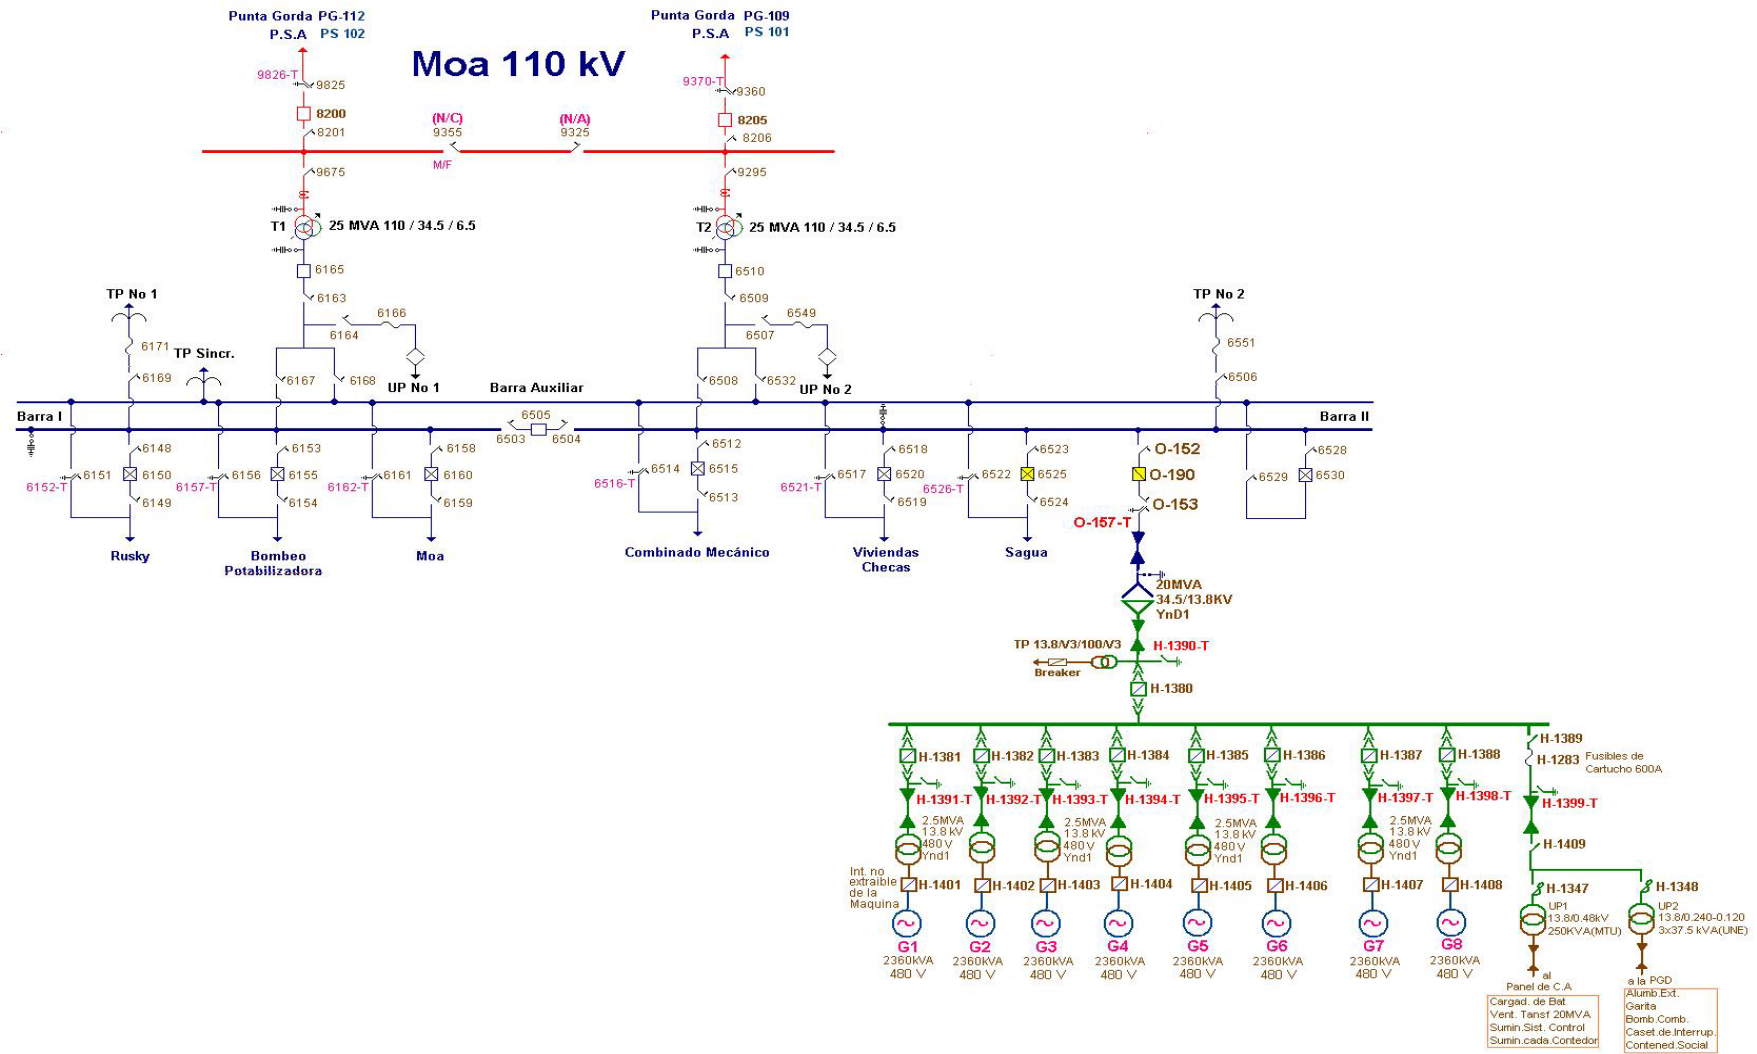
Punta Gorda PG-112
P.S.A PS 102

Moa 110 kV

Punta Gorda PG-109
P.S.A PS 101

9826-T
9825
8200
8201
(N/C)
9355
M/F
(N/A)
9325
9370-T
9360
8205
8206
9675
9295
T1
25 MVA 110 / 34.5 / 6.5
T2
25 MVA 110 / 34.5 / 6.5
6165
6163
6166
6164
6510
6509
6549
6507
TP No 1
6171
TP Sincr.
6169
6167
6168
UP No 1
Barra Auxiliar
6508
6532
UP No 2
TP No 2
6551
6506
Barra I
Barra II
6505
6503
6504
6148
6150
6151
6152-T
6149
6156
6157-T
6153
6155
6154
6161
6162-T
6158
6160
6159
6512
6514
6516-T
6515
6513
6517
6521-T
6518
6520
6519
6522
6526-T
6523
6525
6524
O-152
O-190
O-153
O-157-T
6528
6529
6530
Rusky
Bombeo Potabilizadora
Moa
Combinado Mecánico
Viviendas Checas
Sagua
20MVA
34.5/13.8KV
YnD1
TP 13.8/V3/100/V3
Breaker
H-1390-T
H-1380
H-1381
H-1382
H-1383
H-1384
H-1385
H-1386
H-1387
H-1388
H-1389
H-1283
Fusibles de Cartucho 600A
H-1391-T
H-1392-T
H-1393-T
H-1394-T
H-1395-T
H-1396-T
H-1397-T
H-1398-T
H-1399-T
2.5MVA 13.8 kV 480 V Ynd1
2.5MVA 13.8 kV 480 V Ynd1
2.5MVA 13.8 kV 480 V Ynd1
2.5MVA 13.8 kV 480 V Ynd1
H-1409
Int. no extraible de la Maquina
H-1401
H-1402
H-1403
H-1404
H-1405
H-1406
H-1407
H-1408
H-1347
H-1348
UP1 13.8/0.48kV 250KVA(MTU)
UP2 13.8/0.240-0.120 3x37.5 kVA(UNE)
G1 2360kVA 480 V
G2 2360kVA 480 V
G3 2360kVA 480 V
G4 2360kVA 480 V
G5 2360kVA 480 V
G6 2360kVA 480 V
G7 2360kVA 480 V
G8 2360kVA 480 V
al Panel de C.A
Cargad. de Bat
Vent. Tansf 20MVA
Sumin.Sist. Control
Sumin.cada.Contedor
a la PGD
Alumb.Ext.
Garita
Bomb.Comb.
Caset.de.Interrup.
Contened.Social